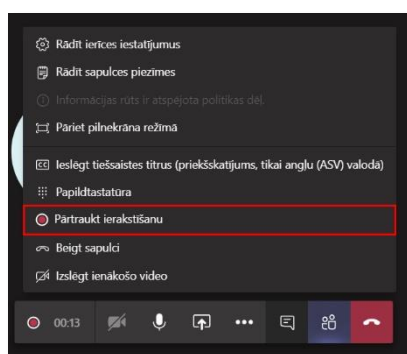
Rādīt ierīces iestatījumus
Rādīt sapulces piezīmes
Informācijas rūts ir atspējota politikas dēļ.
Pāriet pilnekrāna režīmā
Ieslēgt tiešsaistes titrus (priekšskatījums, tikai angļu (ASV) valodā)
Papildtastatūra
Pārtraukt ierakstīšanu
Beigt sapulci
Izslēgt ienākošo video
00:13